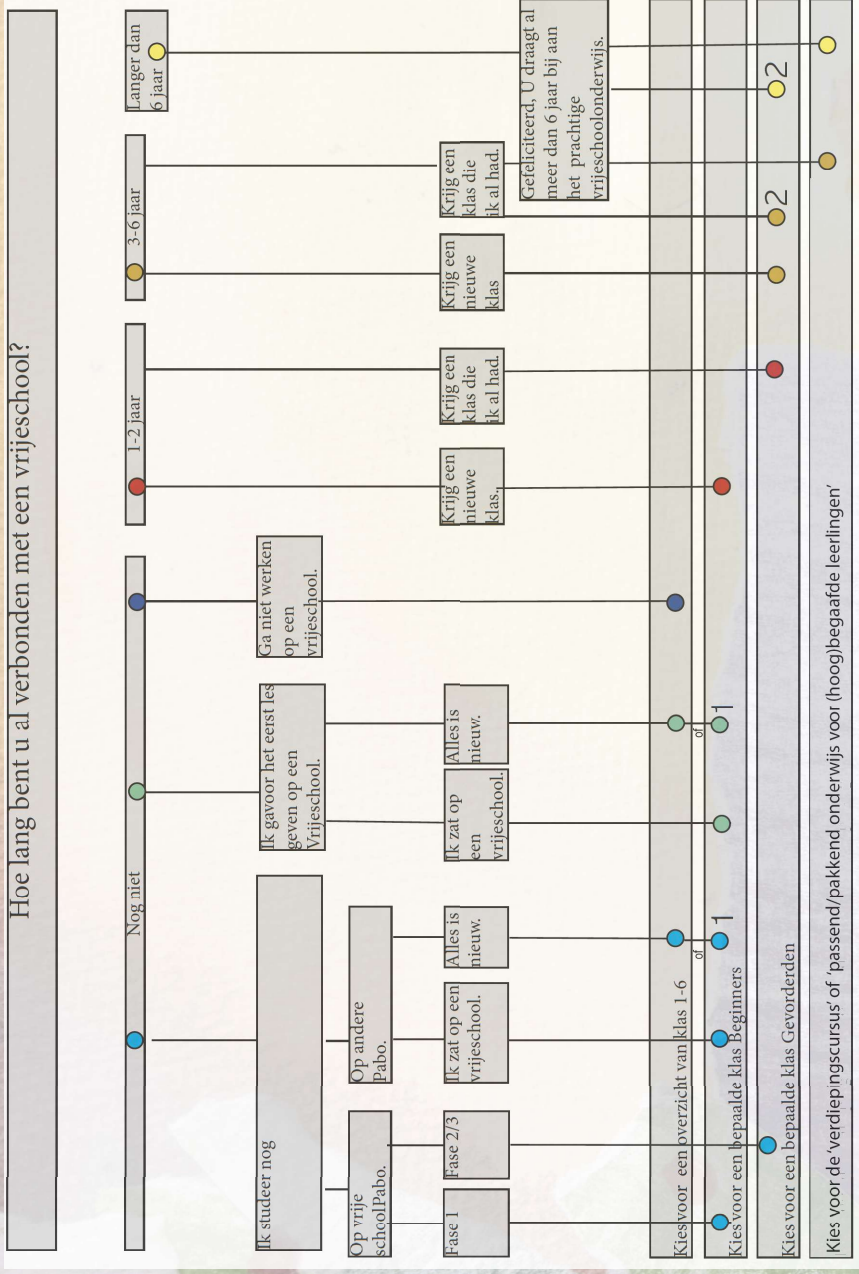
Hoe lang bent u al verbonden met een vrijeschool?

Nog niet

1-2 jaar

3-6 jaar

Langer dan 6 jaar

Ik studeer nog

Ik gavoor het eerst les geven op een Vrijeschool.

Ga niet werken op een vrijeschool.

Op vrije schoolPabo.

Op andere Pabo.

Fase 1

Fase 2/3

Ik zat op een vrijeschool.

Alles is nieuw.

Ik zat op een vrijeschool.

Alles is nieuw.

Krijg een nieuwe klas.

Krijg een klas die ik al had.

Krijg een nieuwe klas

Krijg een klas die ik al had.

Gefeliciteerd, U draagt al meer dan 6 jaar bij aan het prachtige vrijeschoolonderwijs.

of 1

of 1

2

2

Kies voor een overzicht van klas 1-6

Kies voor een bepaalde klas Beginners

Kies voor een bepaalde klas Gevorderden

Kies voor de 'verdiepingscursus' of 'passend/pakkend onderwijs voor (hoog)begaafde leerlingen'